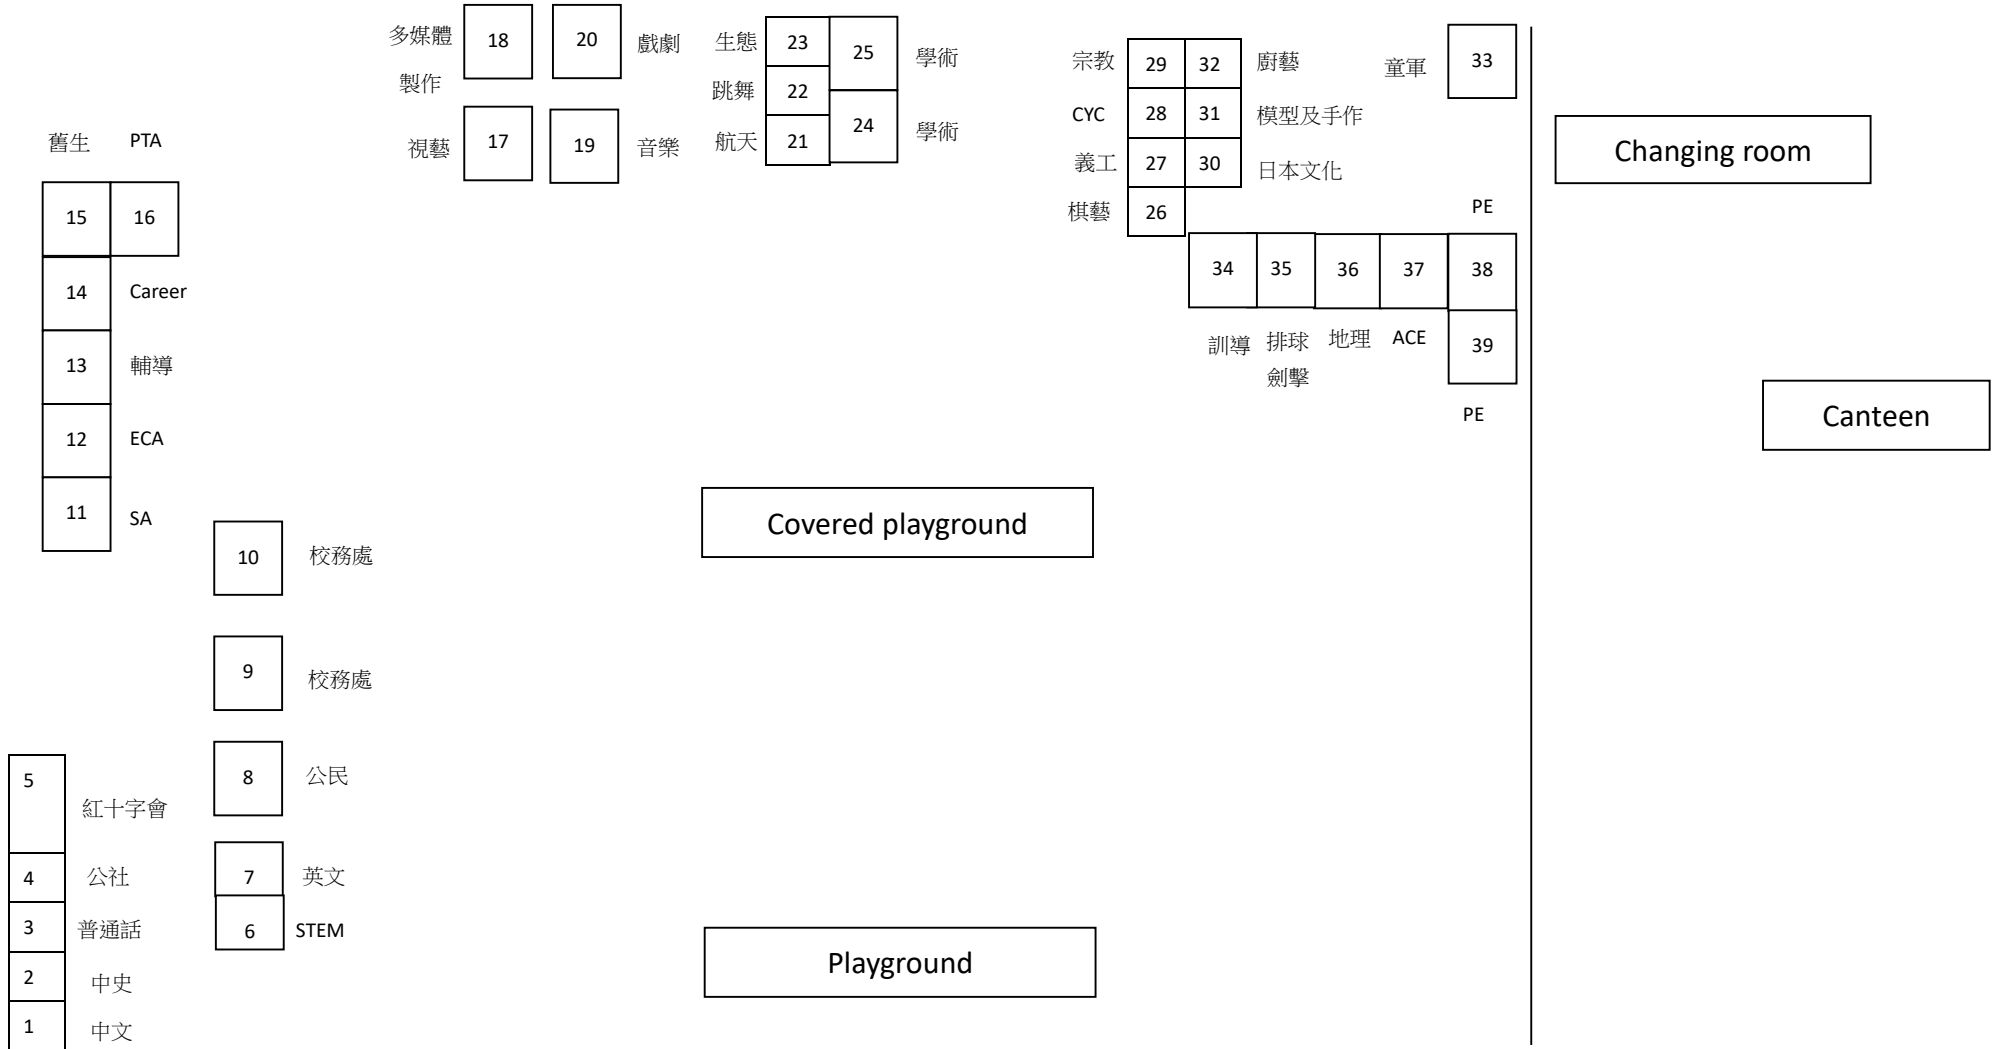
多媒體製作 18
20 戲劇
生態 23
跳舞 22
航天 21
25 學術
24 學術
視藝 17
19 音樂

宗教 29 32 廚藝
CYC 28 31 模型及手作
義工 27 30 日本文化
棋藝 26
童軍 33

Changing room

PE
34 35 36 37 38
訓導 排球 劍擊 地理 ACE 39
PE

Canteen

舊生 PTA
15 16
14 Career
13 輔導
12 ECA
11 SA
10 校務處
9 校務處
8 公民
7 英文
6 STEM

Covered playground

Playground

5 紅十字會
4 公社
3 普通話
2 中史
1 中文